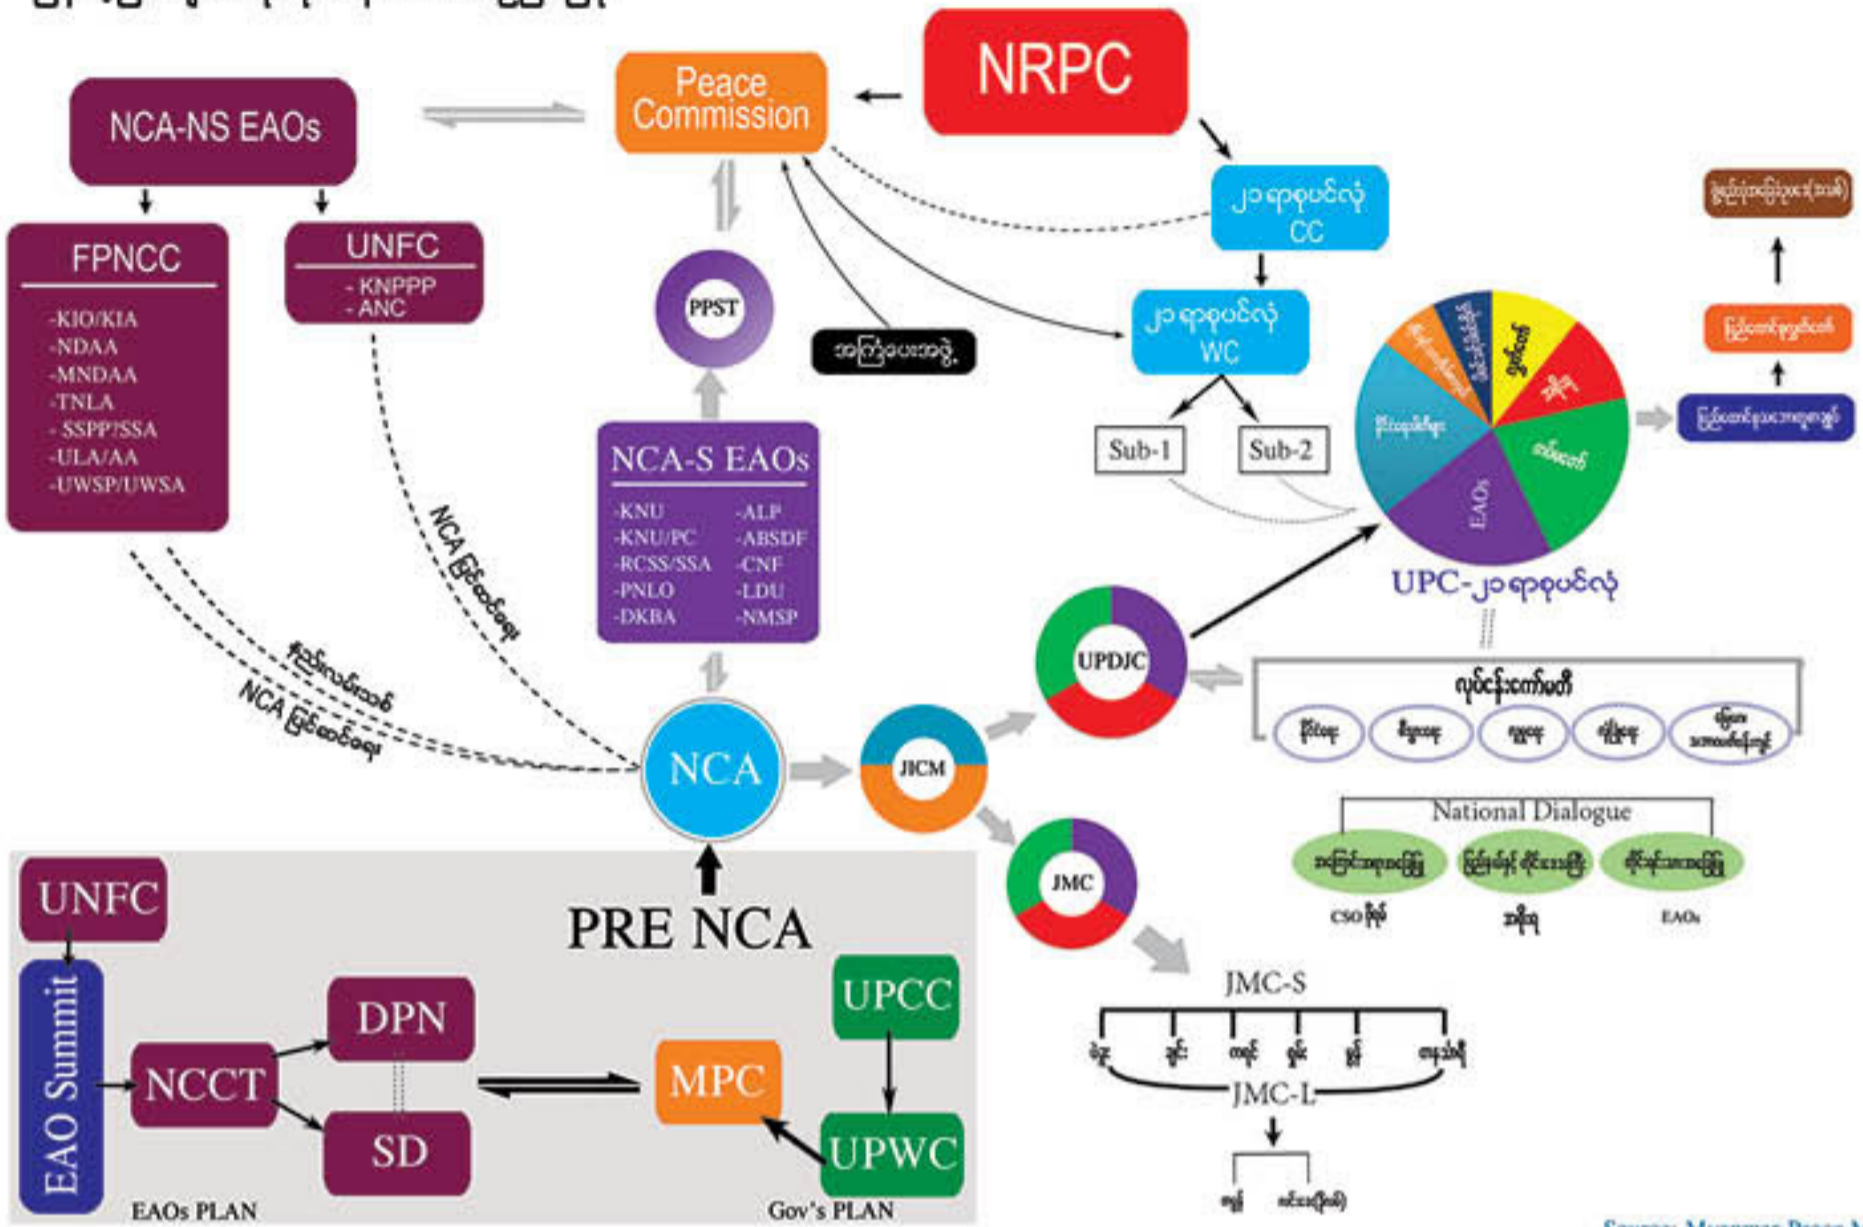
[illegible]

NCA-NS EAOs

Peace Commission

NRPC

FPNCC
-KIO/KIA
-NDAA
-MNDAA
-TNLA
- SSPP?SSA
-ULA/AA
-UWSP/UWSA

UNFC
- KNPPP
- ANC

၂၁ ရာစုပင်လုံ CC

၂၁ ရာစုပင်လုံ WC

PPST

အကြံပေးအဖွဲ့

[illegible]

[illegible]

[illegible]

Sub-1

Sub-2

NCA-S EAOs
-KNU
-KNU/PC
-RCSS/SSA
-PNLO
-DKBA
-ALP
-ABSDF
-CNF
-LDU
-NMSP

NCA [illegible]

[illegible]

NCA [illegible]

EAOs

UPC-၂၁ ရာစုပင်လုံ

UPDJC

လုပ်ငန်းကော်မတီ

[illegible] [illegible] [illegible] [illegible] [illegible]

NCA

JICM

JMC

National Dialogue

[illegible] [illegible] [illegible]

CSO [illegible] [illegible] EAOs

UNFC

EAO Summit

PRE NCA

DPN

NCCT

SD

MPC

UPCC

UPWC

EAOs PLAN

Gov's PLAN

JMC-S

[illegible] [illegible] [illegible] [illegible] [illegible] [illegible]

JMC-L

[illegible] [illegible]

Source: Myanmar Peace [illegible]